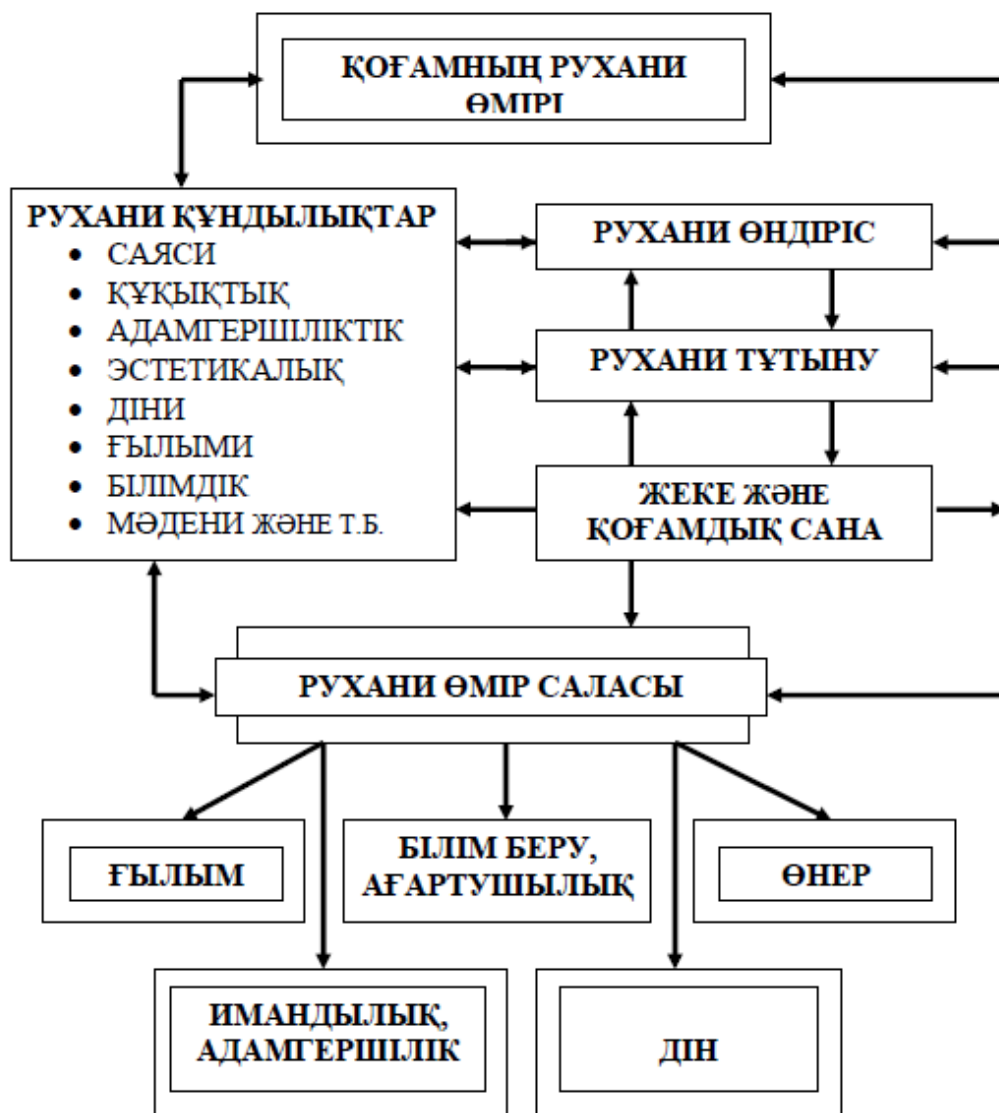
ҚОҒАМНЫҢ РУХАНИ ӨМІРІ

РУХАНИ ҚҰНДЫЛЫҚТАР
- САЯСИ
- ҚҰҚЫҚТЫҚ
- АДАМГЕРШІЛІКТІК
- ЭСТЕТИКАЛЫҚ
- ДІНИ
- ҒЫЛЫМИ
- БІЛІМДІК
- МӘДЕНИ ЖӘНЕ Т.Б.

РУХАНИ ӨНДІРІС

РУХАНИ ТҰТЫНУ

ЖЕКЕ ЖӘНЕ ҚОҒАМДЫҚ САНА

РУХАНИ ӨМІР САЛАСЫ

ҒЫЛЫМ

БІЛІМ БЕРУ, АҒАРТУШЫЛЫҚ

ӨНЕР

ИМАНДЫЛЫҚ, АДАМГЕРШІЛІК

ДІН